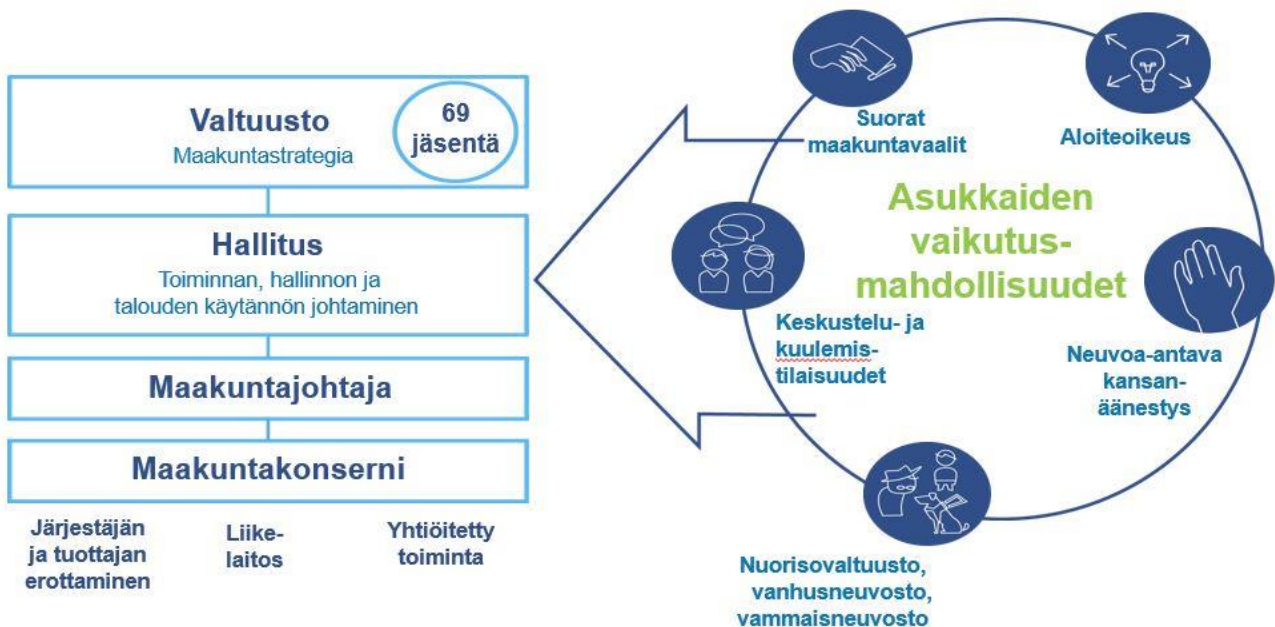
Valtuusto
Maakuntastrategia

69 jäsentä

Hallitus
Toiminnan, hallinnon ja talouden käytännön johtaminen

Maakuntajohtaja

Maakuntakonserni

Järjestäjän ja tuottajan erottaminen

Liikelaitos

Yhtiöitetty toiminta

Suorat maakuntavaalit

Aloiteoikeus

Asukkaiden vaikutusmahdollisuudet

Keskustelu- ja kuulemistilaisuudet

Neuvoa-antava kansanäänestys

Nuorisovaltuusto, vanhusneuvosto, vammaisneuvosto